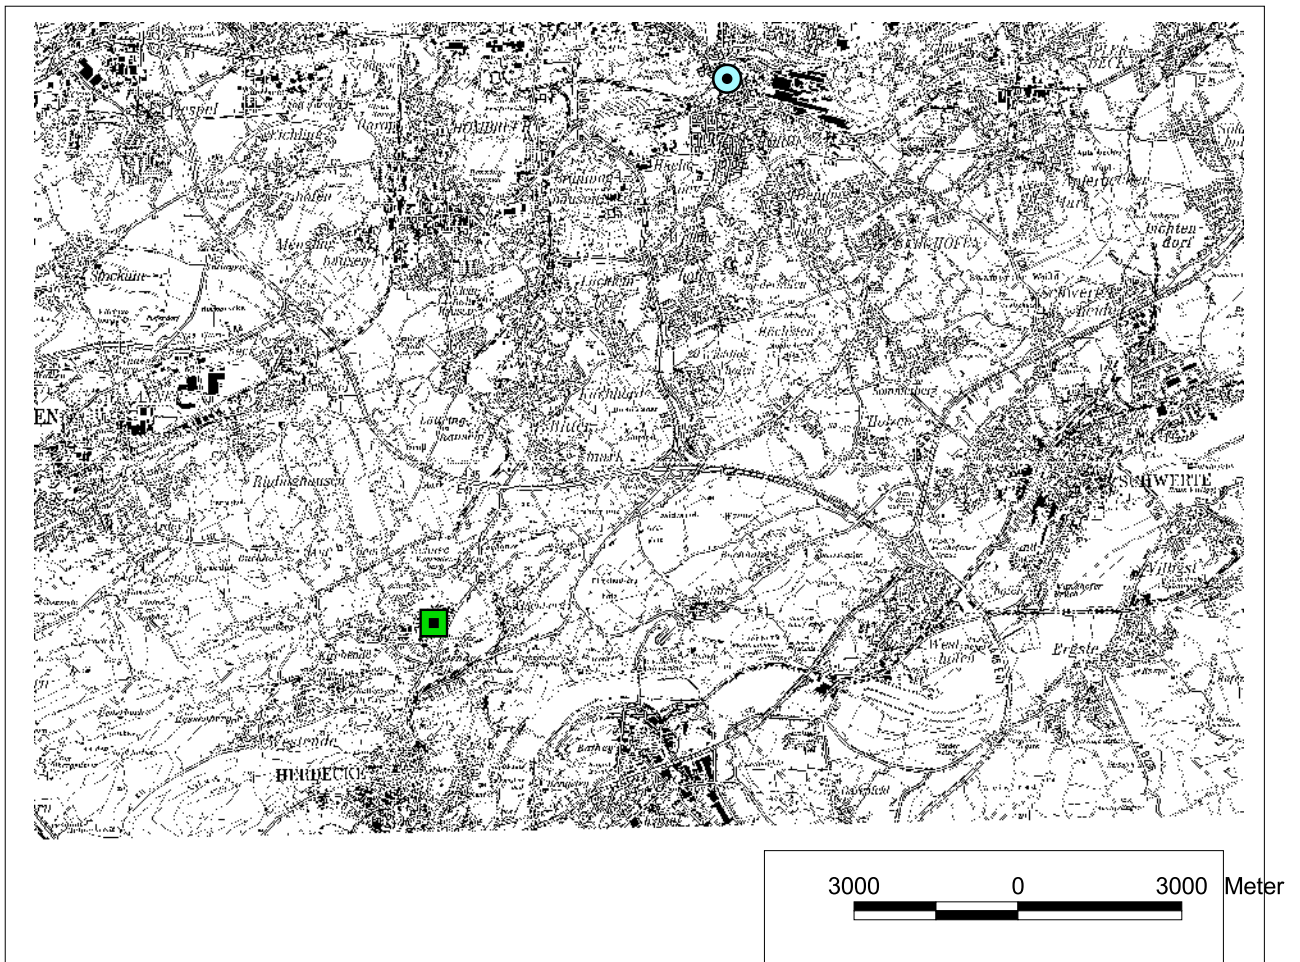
Hombruch
Brünning-hausen
Lücklem-hofen
Kirchhörde
Berghofen
Lichtendorf
Schwerter Heide
Höchsten
Löttring-hausen
Syburg
Mengling-hausen
Stockum
Rüdinghausen
Wellinghofen
Holzen
SCHWERTE
Villigst
Ergste
Westhofen
Westende
HERDECKE
Garenfeld
EN
3000
0
3000
Meter